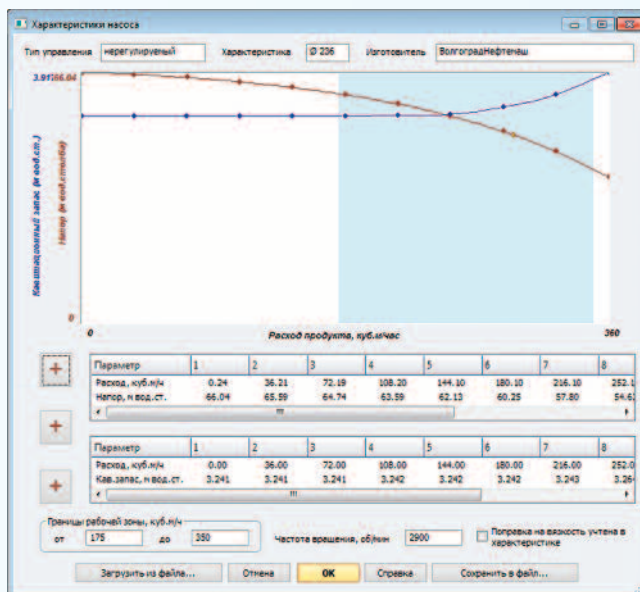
Характеристики насоса

Тип управления нерегулируемый Характеристика Ø 236 Изготовитель ВолгоградНефтемаш

3.91 66.04

Кавитационный запас (м вод.ст.)

Напор (м вод.столба)

0

0

Расход продукта, куб.м/час

360

| Параметр | 1 | 2 | 3 | 4 | 5 | 6 | 7 | 8 |
|---|---|---|---|---|---|---|---|---|
| Расход, куб.м/ч | 0.24 | 36.21 | 72.19 | 108.20 | 144.10 | 180.10 | 216.10 | 252.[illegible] |
| Напор, м вод.ст. | 66.04 | 65.59 | 64.74 | 63.59 | 62.13 | 60.25 | 57.80 | 54.6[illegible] |

| Параметр | 1 | 2 | 3 | 4 | 5 | 6 | 7 | 8 |
|---|---|---|---|---|---|---|---|---|
| Расход, куб.м/ч | 0.00 | 36.00 | 72.00 | 108.00 | 144.00 | 180.00 | 216.00 | 252.0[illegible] |
| Кав.запас, м вод.ст. | 3.241 | 3.241 | 3.241 | 3.242 | 3.242 | 3.242 | 3.243 | 3.26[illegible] |

Границы рабочей зоны, куб.м/ч
от 175 до 350

Частота вращения, об/мин 2900

Поправка на вязкость учтена в характеристике

Загрузить из файла... Отмена OK Справка Сохранить в файл...